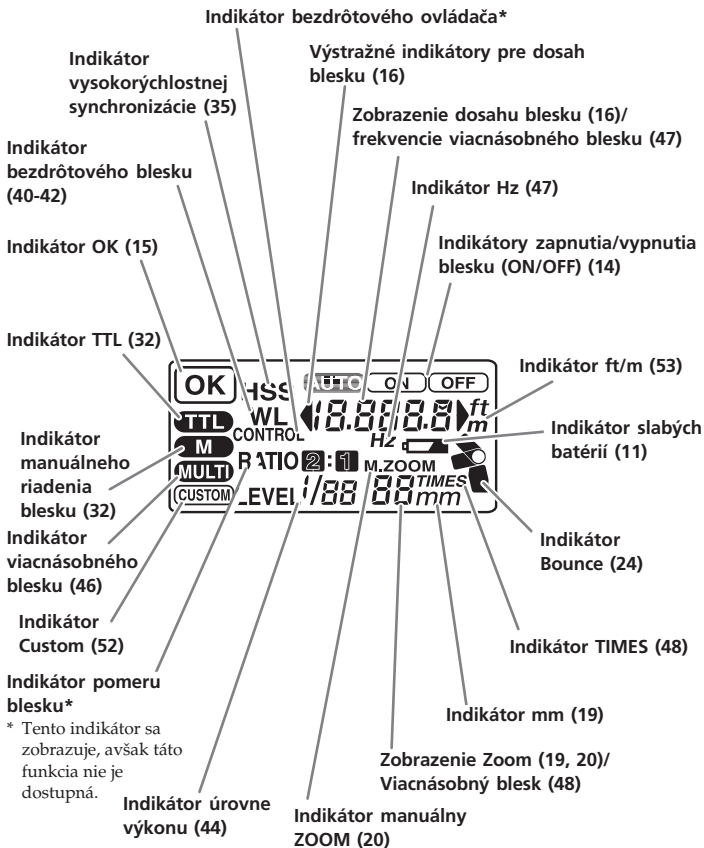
Indikátor bezdrôtového ovládača*

Indikátor vysokorýchlostnej synchronizácie (35)

Výstražné indikátory pre dosah blesku (16)

Zobrazenie dosahu blesku (16)/ frekvencie viacnásobného blesku (47)

Indikátor bezdrôtového blesku (40-42)

Indikátor Hz (47)

Indikátor OK (15)

Indikátory zapnutia/vypnutia blesku (ON/OFF) (14)

Indikátor TTL (32)

Indikátor ft/m (53)

OK HSS AUTO ON OFF
TTL WL CONTROL 18.8 8.8 ft m
M Hz
MULTI RATIO 2 : 1 M.ZOOM
CUSTOM LEVEL 1/88 88 TIMES mm

Indikátor slabých batérií (11)

Indikátor manuálneho riadenia blesku (32)

Indikátor viacnásobného blesku (46)

Indikátor Bounce (24)

Indikátor Custom (52)

Indikátor TIMES (48)

Indikátor pomeru blesku*

* Tento indikátor sa zobrazuje, avšak táto funkcia nie je dostupná.

Indikátor mm (19)

Zobrazenie Zoom (19, 20)/ Viacnásobný blesk (48)

Indikátor úrovne výkonu (44)

Indikátor manuálny ZOOM (20)